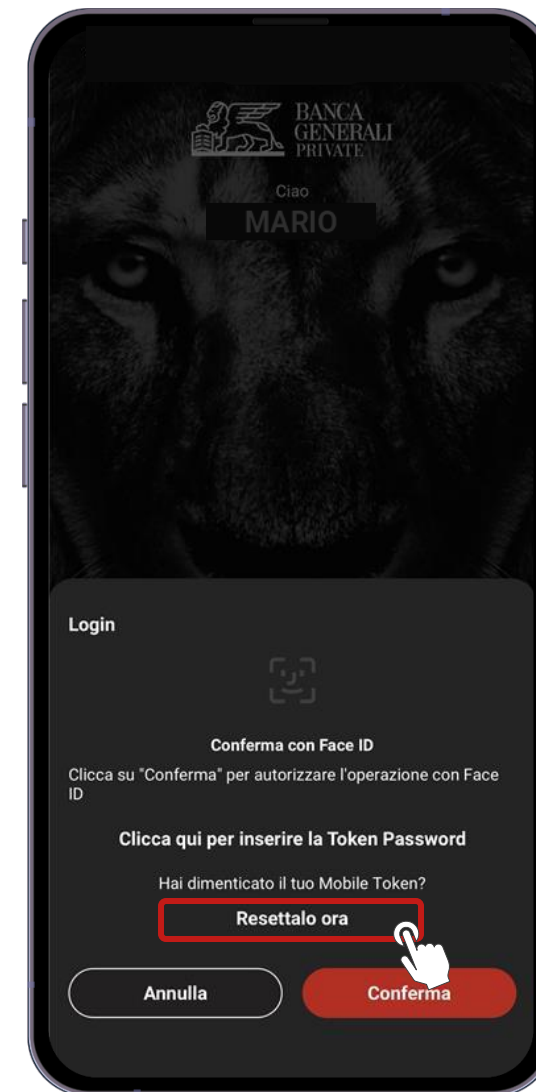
BANCA GENERALI PRIVATE

Ciao

MARIO

Login

Conferma con Face ID

Clicca su "Conferma" per autorizzare l'operazione con Face ID

Clicca qui per inserire la Token Password

Hai dimenticato il tuo Mobile Token?

Resettalo ora

Annulla

Conferma